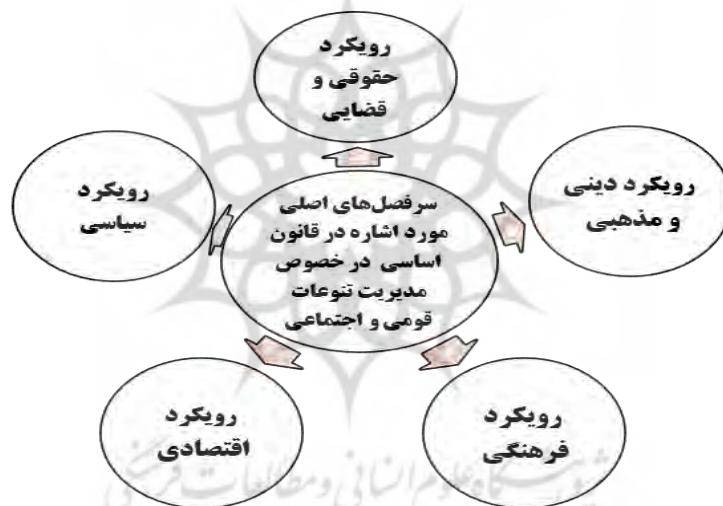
رویکرد حقوقی و قضایی

رویکرد سیاسی

سرفصل‌های اصلی مورد اشاره در قانون اساسی در خصوص مدیریت تنوعات قومی و اجتماعی

رویکرد دینی و مذهبی

رویکرد اقتصادی

رویکرد فرهنگی

پژوهشگاه علوم انسانی و مطالعات فرهنگی